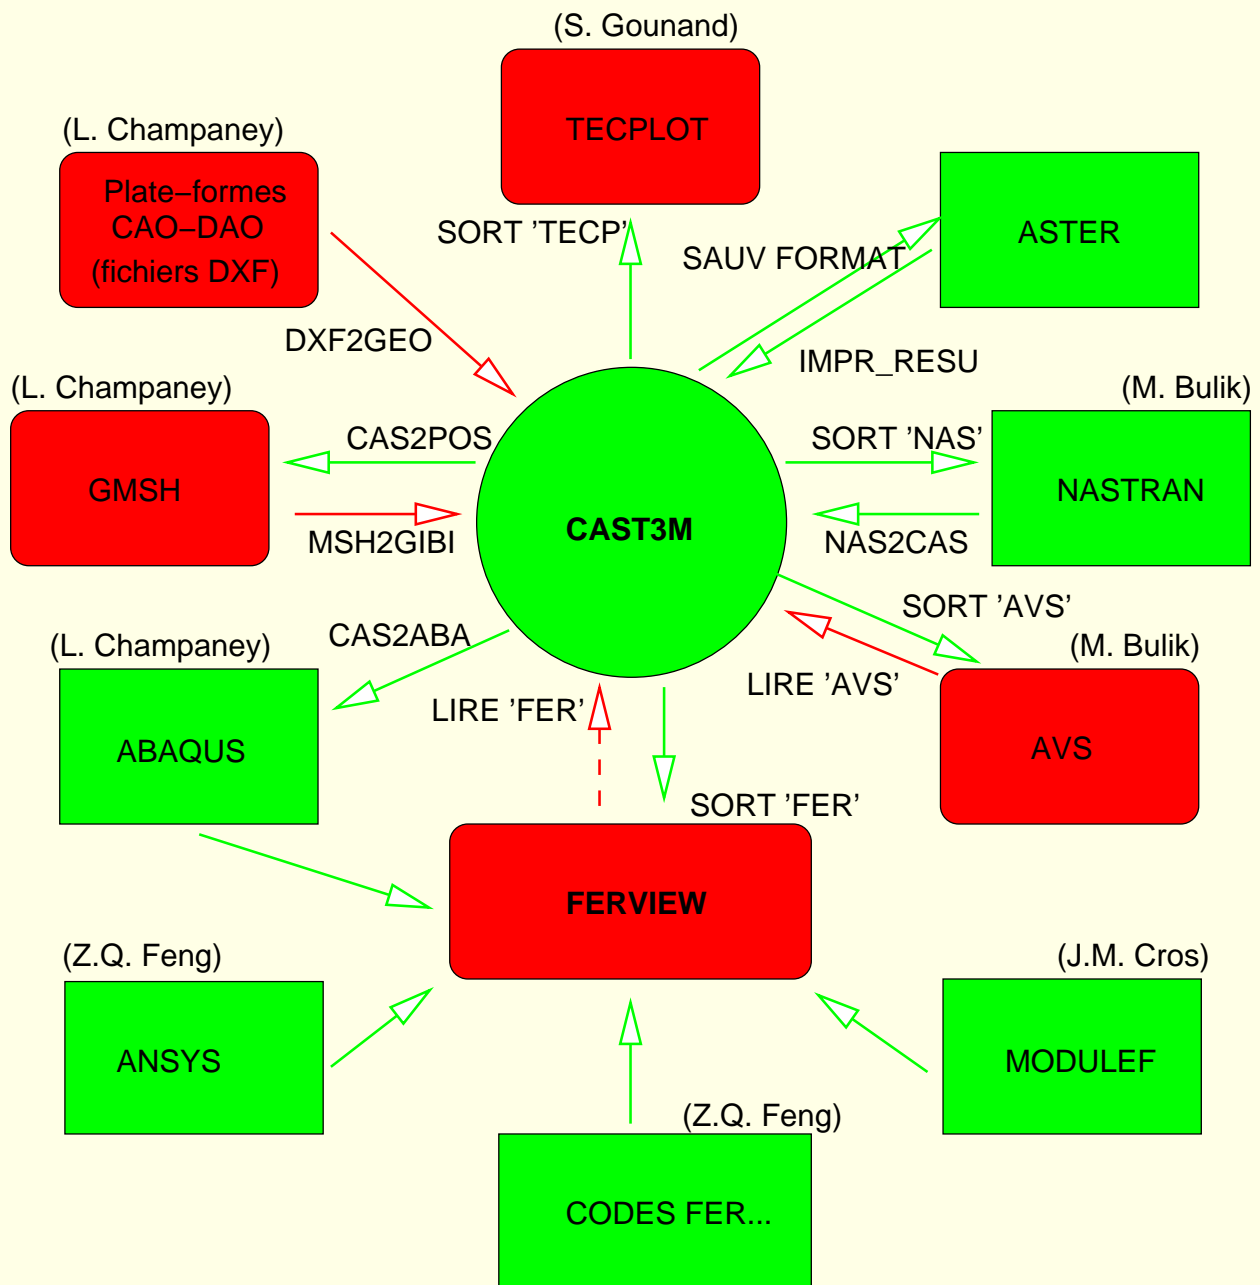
(S. Gounand)

TECPLOT

(L. Champaney)

Plate–formes CAO–DAO (fichiers DXF)

ASTER

SORT 'TECP'

SAUV FORMAT

DXF2GEO

IMPR_RESU

(L. Champaney)

(M. Bulik)

CAS2POS

SORT 'NAS'

GMSH

NASTRAN

CAST3M

MSH2GIBI

NAS2CAS

SORT 'AVS'

CAS2ABA

(L. Champaney)

(M. Bulik)

LIRE 'AVS'

LIRE 'FER'

ABAQUS

AVS

SORT 'FER'

FERVIEW

(Z.Q. Feng)

(J.M. Cros)

ANSYS

MODULEF

(Z.Q. Feng)

CODES FER...